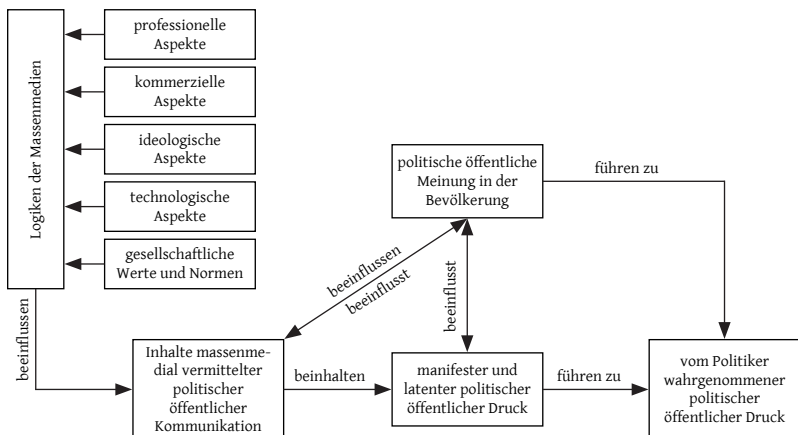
Logiken der Massenmedien

professionelle Aspekte

kommerzielle Aspekte

ideologische Aspekte

technologische Aspekte

gesellschaftliche Werte und Normen

politische öffentliche Meinung in der Bevölkerung

führen zu

beeinflussen

beeinflusst

beeinflusst

beeinflussen

Inhalte massenmedial vermittelter politischer öffentlicher Kommunikation

beinhalten

manifester und latenter politischer öffentlicher Druck

führen zu

vom Politiker wahrgenommener politischer öffentlicher Druck